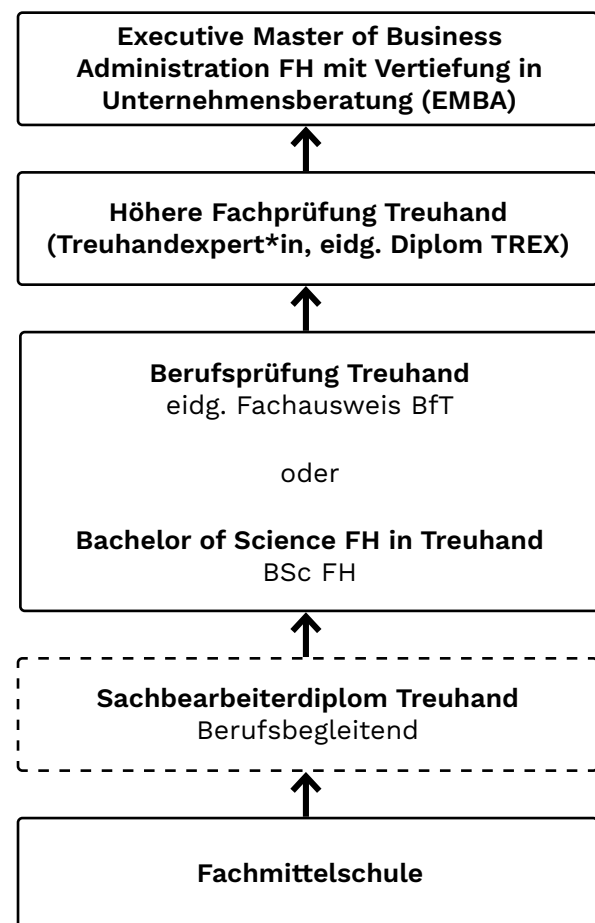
Executive Master of Business Administration FH mit Vertiefung in Unternehmensberatung (EMBA)

Höhere Fachprüfung Treuhand (Treuhandexpert*in, eidg. Diplom TREX)

Berufsprüfung Treuhand
eidg. Fachausweis BfT

oder

Bachelor of Science FH in Treuhand
BSc FH

Sachbearbeiterdiplom Treuhand
Berufsbegleitend

Fachmittelschule